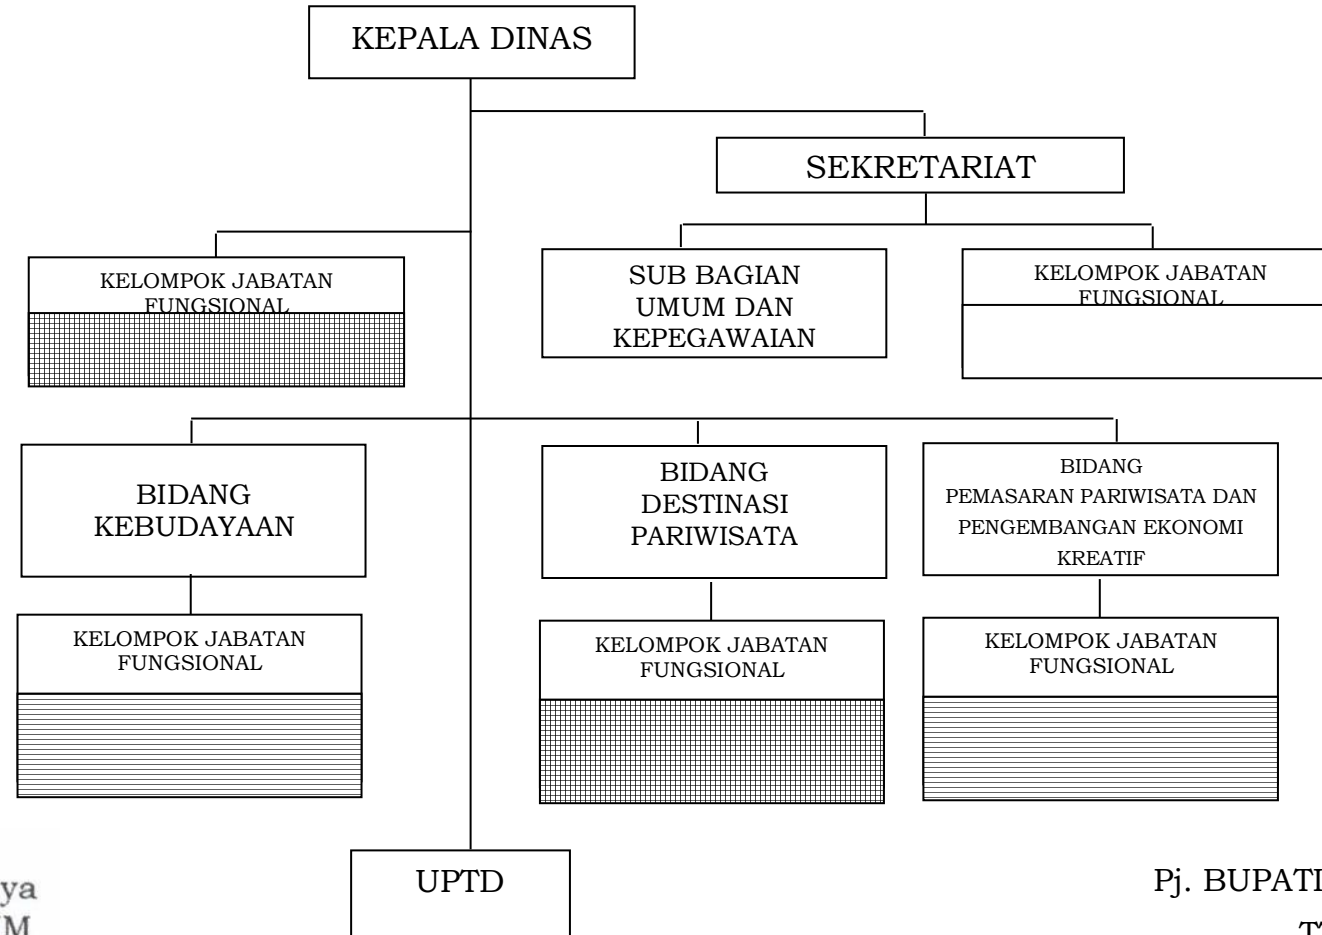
KEPALA DINAS

SEKRETARIAT

KELOMPOK JABATAN FUNGSIONAL

SUB BAGIAN UMUM DAN KEPEGAWAIAN

KELOMPOK JABATAN FUNGSIONAL

BIDANG KEBUDAYAAN

BIDANG DESTINASI PARIWISATA

BIDANG PEMASARAN PARIWISATA DAN PENGEMBANGAN EKONOMI KREATIF

KELOMPOK JABATAN FUNGSIONAL

KELOMPOK JABATAN FUNGSIONAL

KELOMPOK JABATAN FUNGSIONAL

ya
M

UPTD

Pj. BUPATI
T